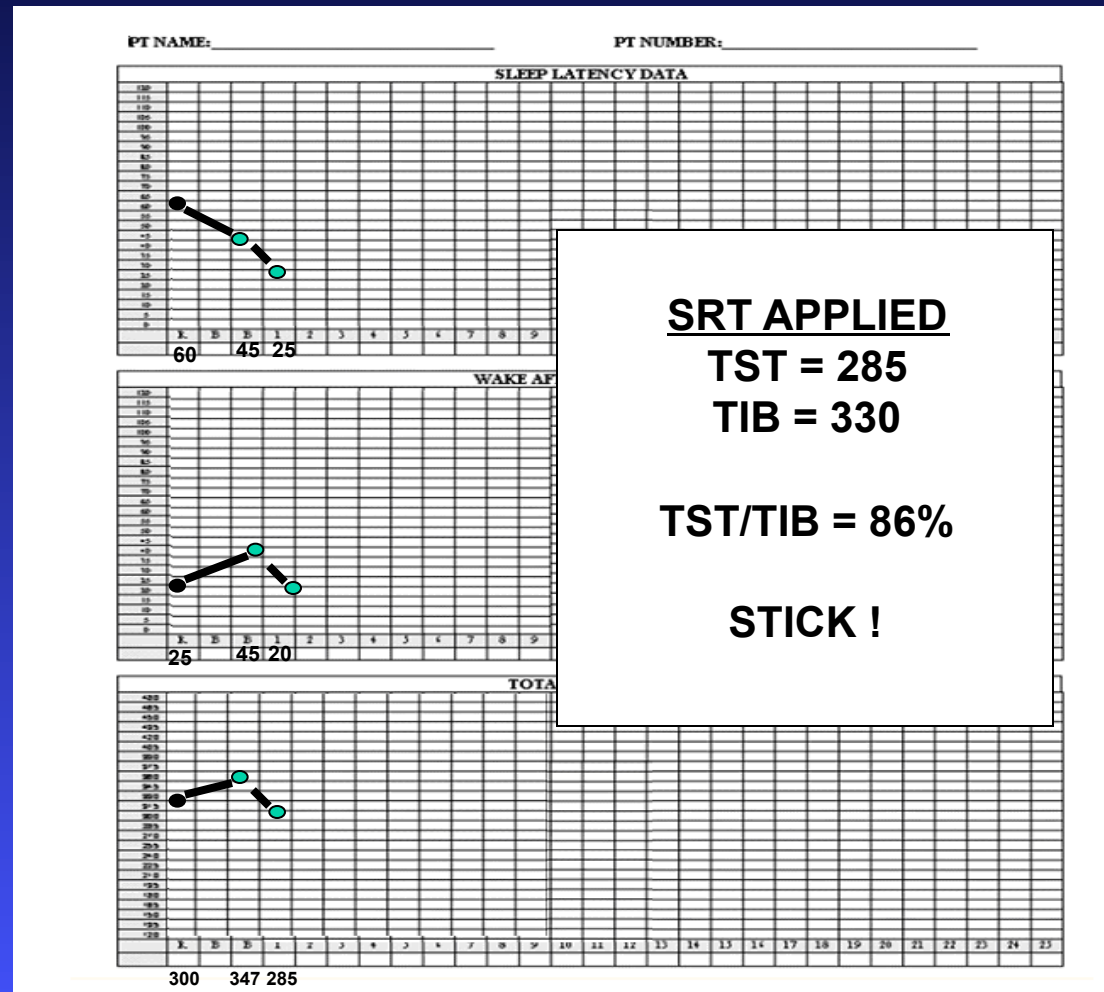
PT NAME:______________________ PT NUMBER:______________________

SLEEP LATENCY DATA

| | R | B | B | 1 | 2 | 3 | 4 | 5 | 6 | 7 | 8 | 9 |
|---|---|---|---|---|---|---|---|---|---|---|---|---|

60 45 25

WAKE AF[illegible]

| | R | B | B | 1 | 2 | 3 | 4 | 5 | 6 | 7 | 8 | 9 |
|---|---|---|---|---|---|---|---|---|---|---|---|---|

25 45 20

TOTA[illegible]

| | R | B | B | 1 | 2 | 3 | 4 | 5 | 6 | 7 | 8 | 9 | 10 | 11 | 12 | 13 | 14 | 15 | 16 | 17 | 18 | 19 | 20 | 21 | 22 | 23 | 24 | 25 |
|---|---|---|---|---|---|---|---|---|---|---|---|---|---|---|---|---|---|---|---|---|---|---|---|---|---|---|---|---|

300 347 285

SRT APPLIED
TST = 285
TIB = 330

TST/TIB = 86%

STICK !